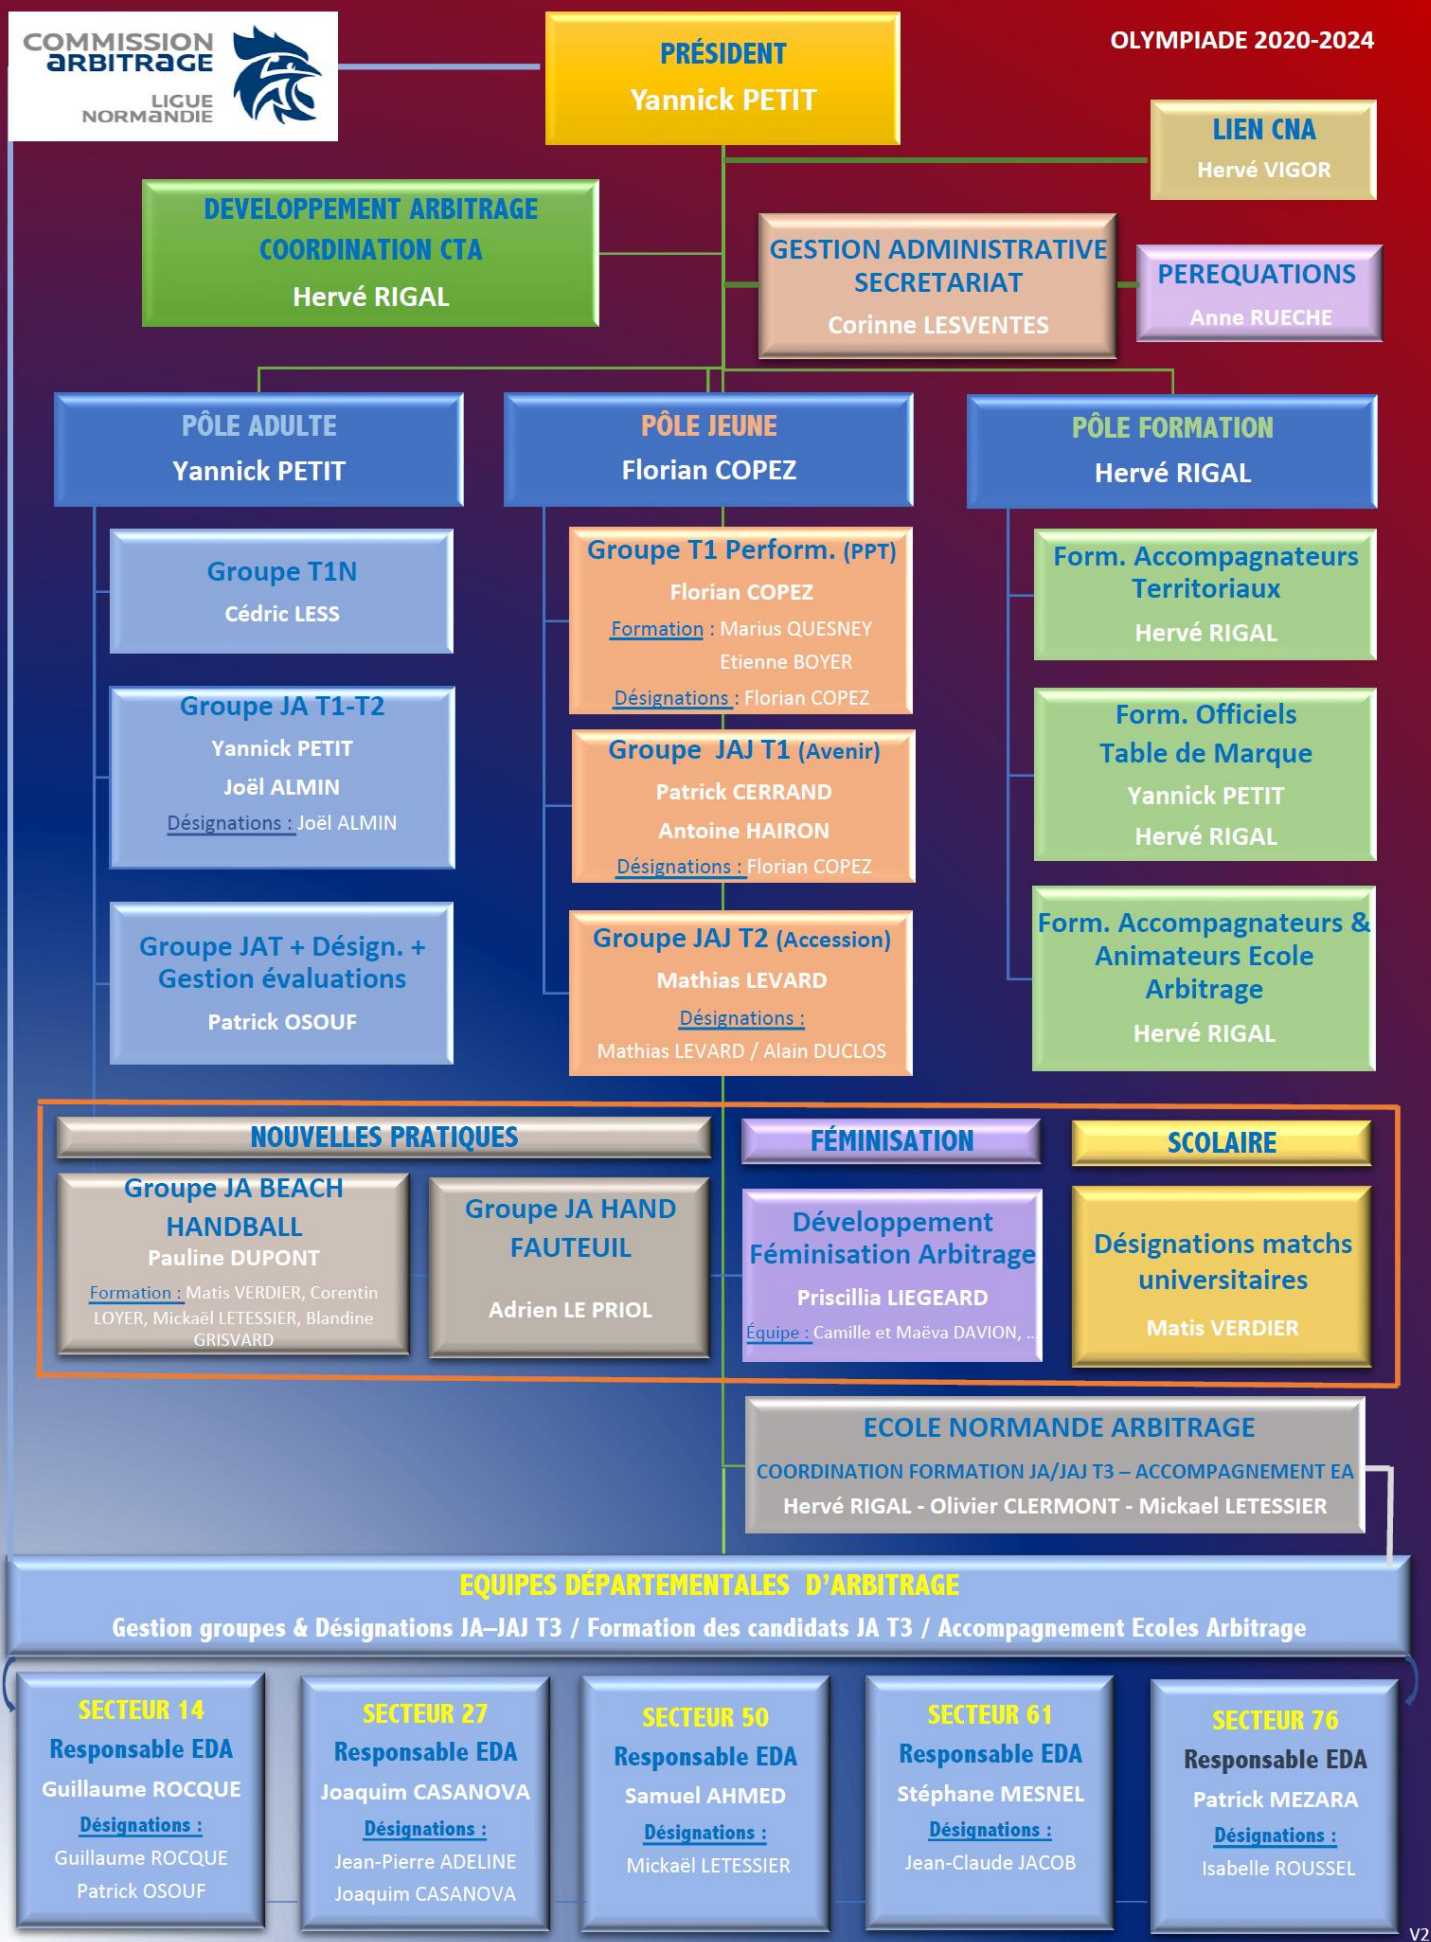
COMMISSION ARBITRAGE
LIGUE NORMANDIE

PRÉSIDENT
Yannick PETIT

OLYMPIADE 2020-2024

LIEN CNA
Hervé VIGOR

DEVELOPPEMENT ARBITRAGE
COORDINATION CTA
Hervé RIGAL

GESTION ADMINISTRATIVE
SECRETARIAT
Corinne LESVENTES

PEREQUATIONS
Anne RUECHE

PÔLE ADULTE
Yannick PETIT

PÔLE JEUNE
Florian COPEZ

PÔLE FORMATION
Hervé RIGAL

Groupe T1N
Cédric LESS

Groupe JA T1-T2
Yannick PETIT
Joël ALMIN
Désignations : Joël ALMIN

Groupe JAT + Désign. + Gestion évaluations
Patrick OSOUF

Groupe T1 Perform. (PPT)
Florian COPEZ
Formation : Marius QUESNEY
Etienne BOYER
Désignations : Florian COPEZ

Groupe JAJ T1 (Avenir)
Patrick CERRAND
Antoine HAIRON
Désignations : Florian COPEZ

Groupe JAJ T2 (Accession)
Mathias LEVARD
Désignations :
Mathias LEVARD / Alain DUCLOS

Form. Accompagnateurs Territoriaux
Hervé RIGAL

Form. Officiels Table de Marque
Yannick PETIT
Hervé RIGAL

Form. Accompagnateurs & Animateurs Ecole Arbitrage
Hervé RIGAL

NOUVELLES PRATIQUES

Groupe JA BEACH HANDBALL
Pauline DUPONT
Formation : Matis VERDIER, Corentin LOYER, Mickaël LETESSIER, Blandine GRISVARD

Groupe JA HAND FAUTEUIL
Adrien LE PRIOL

FÉMINISATION

Développement Féminisation Arbitrage
Priscillia LIEGEARD
Équipe : Camille et Maëva DAVION, ..

SCOLAIRE

Désignations matchs universitaires
Matis VERDIER

ECOLE NORMANDE ARBITRAGE
COORDINATION FORMATION JA/JAJ T3 – ACCOMPAGNEMENT EA
Hervé RIGAL - Olivier CLERMONT - Mickael LETESSIER

EQUIPES DÉPARTEMENTALES D'ARBITRAGE
Gestion groupes & Désignations JA–JAJ T3 / Formation des candidats JA T3 / Accompagnement Ecoles Arbitrage

SECTEUR 14
Responsable EDA
Guillaume ROCQUE
Désignations :
Guillaume ROCQUE
Patrick OSOUF

SECTEUR 27
Responsable EDA
Joaquim CASANOVA
Désignations :
Jean-Pierre ADELINE
Joaquim CASANOVA

SECTEUR 50
Responsable EDA
Samuel AHMED
Désignations :
Mickaël LETESSIER

SECTEUR 61
Responsable EDA
Stéphane MESNEL
Désignations :
Jean-Claude JACOB

SECTEUR 76
Responsable EDA
Patrick MEZARA
Désignations :
Isabelle ROUSSEL

V2